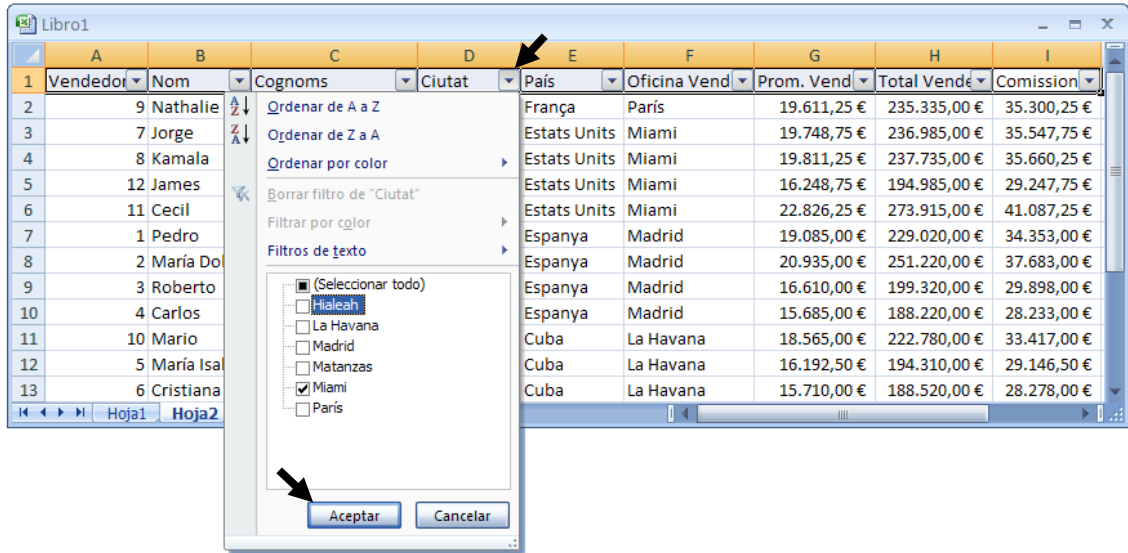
Libro1

| | A | B | C | D | E | F | G | H | I |
|---|---|---|---|---|---|---|---|---|---|
| 1 | Vendedor | Nom | Cognoms | Ciutat | País | Oficina Vend | Prom. Vend | Total Vende | Comission |
| 2 | 9 | Nathalie | | | França | París | 19.611,25 € | 235.335,00 € | 35.300,25 € |
| 3 | 7 | Jorge | | | Estats Units | Miami | 19.748,75 € | 236.985,00 € | 35.547,75 € |
| 4 | 8 | Kamala | | | Estats Units | Miami | 19.811,25 € | 237.735,00 € | 35.660,25 € |
| 5 | 12 | James | | | Estats Units | Miami | 16.248,75 € | 194.985,00 € | 29.247,75 € |
| 6 | 11 | Cecil | | | Estats Units | Miami | 22.826,25 € | 273.915,00 € | 41.087,25 € |
| 7 | 1 | Pedro | | | Espanya | Madrid | 19.085,00 € | 229.020,00 € | 34.353,00 € |
| 8 | 2 | María Dol | | | Espanya | Madrid | 20.935,00 € | 251.220,00 € | 37.683,00 € |
| 9 | 3 | Roberto | | | Espanya | Madrid | 16.610,00 € | 199.320,00 € | 29.898,00 € |
| 10 | 4 | Carlos | | | Espanya | Madrid | 15.685,00 € | 188.220,00 € | 28.233,00 € |
| 11 | 10 | Mario | | | Cuba | La Havana | 18.565,00 € | 222.780,00 € | 33.417,00 € |
| 12 | 5 | María Isal | | | Cuba | La Havana | 16.192,50 € | 194.310,00 € | 29.146,50 € |
| 13 | 6 | Cristiana | | | Cuba | La Havana | 15.710,00 € | 188.520,00 € | 28.278,00 € |

Hoja1 Hoja2

Ordenar de A a Z
Ordenar de Z a A
Ordenar por color
Borrar filtro de "Ciutat"
Filtrar por color
Filtros de texto
(Seleccionar todo)
Hialeah
La Havana
Madrid
Matanzas
Miami
París
Aceptar
Cancelar